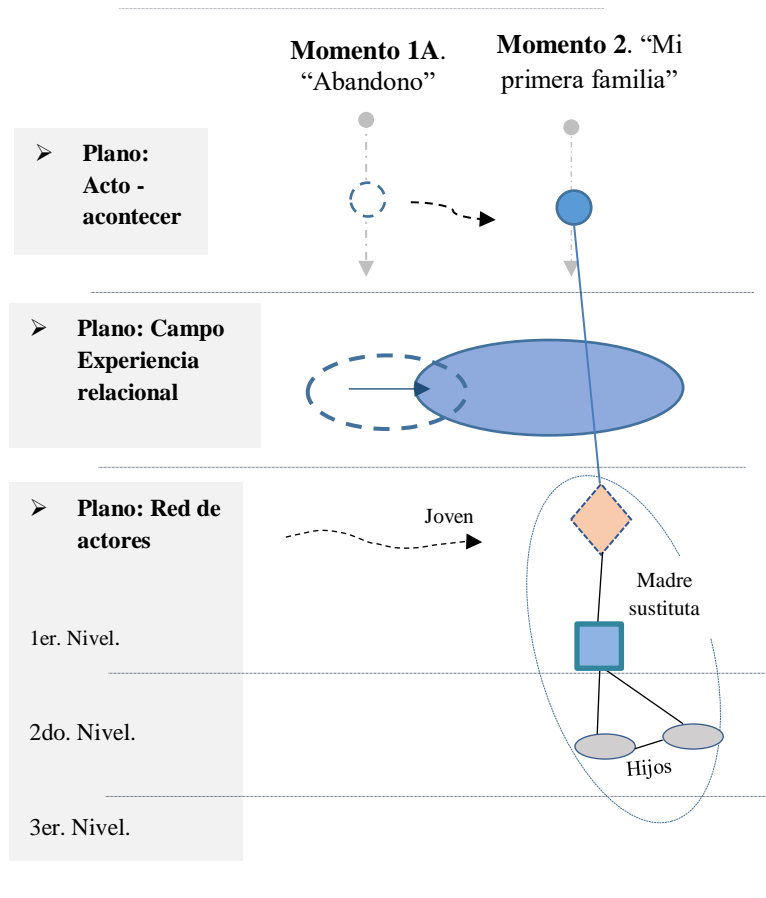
**Momento 1A**. "Abandono"

**Momento 2**. "Mi primera familia"

➢ **Plano: Acto - acontecer**

➢ **Plano: Campo Experiencia relacional**

➢ **Plano: Red de actores**

Joven

Madre sustituta

1er. Nivel.

2do. Nivel.

Hijos

3er. Nivel.